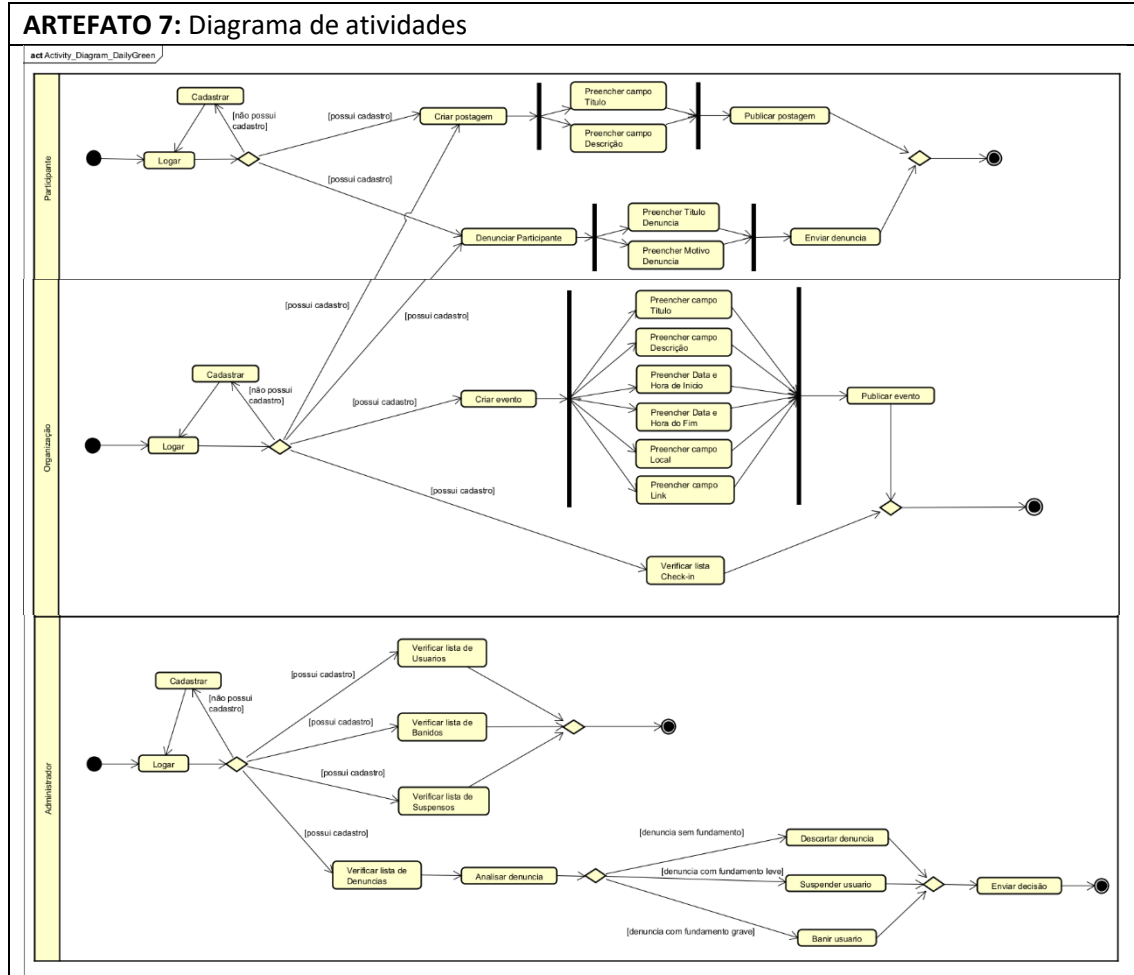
**ARTEFATO 7:** Diagrama de atividades

act Activity_Diagram_DailyGreen

Participante

Cadastrar

[não possui cadastro]

Logar

[possui cadastro]

Criar postagem

Preencher campo Titulo

Preencher campo Descrição

Publicar postagem

[possui cadastro]

Denunciar Participante

Preencher Titulo Denuncia

Preencher Motivo Denuncia

Enviar denuncia

Organização

[possui cadastro]

[possui cadastro]

Cadastrar

[não possui cadastro]

Logar

[possui cadastro]

Criar evento

Preencher campo Titulo

Preencher campo Descrição

Preencher Data e Hora de Inicio

Preencher Data e Hora do Fim

Preencher campo Local

Preencher campo Link

Publicar evento

[possui cadastro]

Verificar lista Check-in

Administrador

Cadastrar

[não possui cadastro]

Logar

[possui cadastro]

Verificar lista de Usuarios

[possui cadastro]

Verificar lista de Banidos

[possui cadastro]

Verificar lista de Suspensos

[possui cadastro]

Verificar lista de Denuncias

Analisar denuncia

[denuncia sem fundamento]

Descartar denuncia

[denuncia com fundamento leve]

Suspender usuario

[denuncia com fundamento grave]

Banir usuario

Enviar decisão